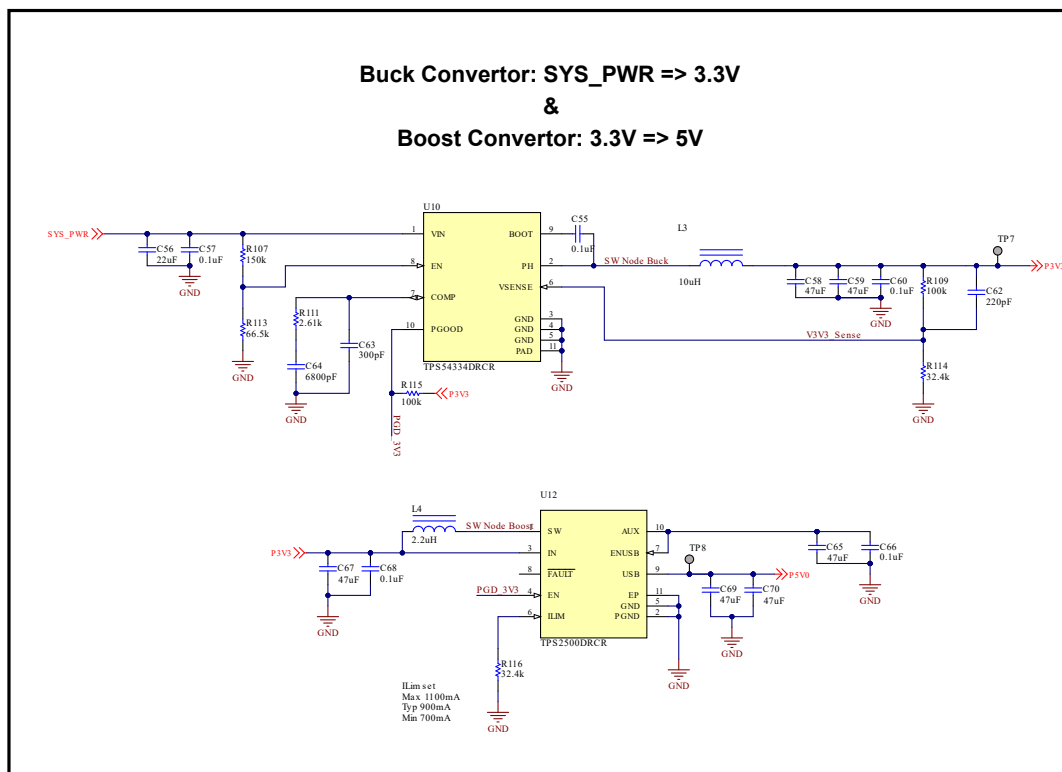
Buck Convertor: SYS_PWR => 3.3V
&
Boost Convertor: 3.3V => 5V

U10
SYS_PWR
C56 22uF
C57 0.1uF
GND
R107 150k
R113 66.5k
GND
R111 2.61k
C64 6800pF
GND
C63 300pF
1 VIN
8 EN
7 COMP
10 PGOOD
9 BOOT
2 PH
6 VSENSE
3 GND
4 GND
5 GND
11 PAD
TPS54334DRCR
GND
C55 0.1uF
SW Node Buck
L3
10uH
C58 47uF
C59 47uF
C60 0.1uF
GND
R109 100k
C62 220pF
TP7
P3V3
V3V3_Sense
R114 32.4k
GND
R115 100k
P3V3
PGD_3V3

U12
L4
2.2uH
SW Node Boost
P3V3
C67 47uF
C68 0.1uF
GND
1 SW
3 IN
8 $\overline{FAULT}$
4 EN
6 ILIM
10 AUX
7 ENUSB
9 USB
11 EP
5 GND
2 PGND
TPS2500DRCR
PGD_3V3
TP8
C65 47uF
C66 0.1uF
GND
C69 47uF
C70 47uF
P5V0
GND
GND
R116 32.4k
GND
ILim set
Max 1100mA
Typ 900mA
Min 700mA